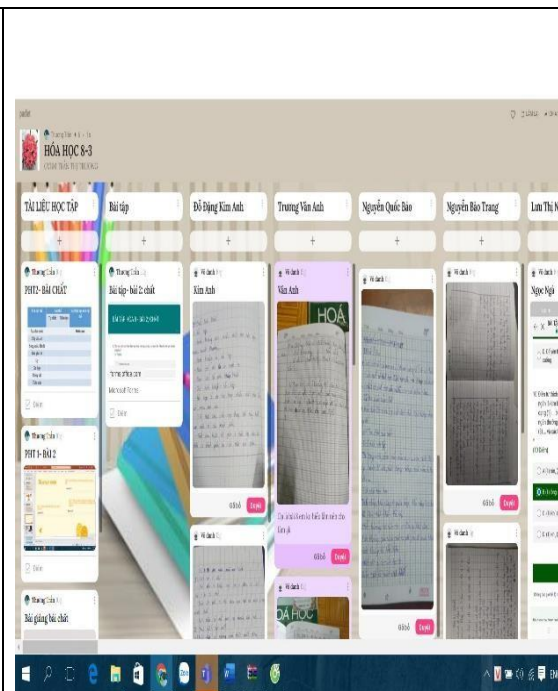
padlet

HÓA HỌC 8-3

TÀI LIỆU HỌC TẬP

Bài tập

Đỗ Đặng Kim Anh

Trương Vân Anh

Nguyễn Quốc Bảo

Nguyễn Bảo Trang

Lưu Thị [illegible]

Thương Giao

PHT2 - BÀI CHẤT

Bài tập - bài 2: chất

Kim Anh

Vân Anh

Ngọc Ngà

HOÁ

PHT 1 - BÀI 2

Bài giảng bài chất

Duyệt

Duyệt

Duyệt

HÓA HỌC